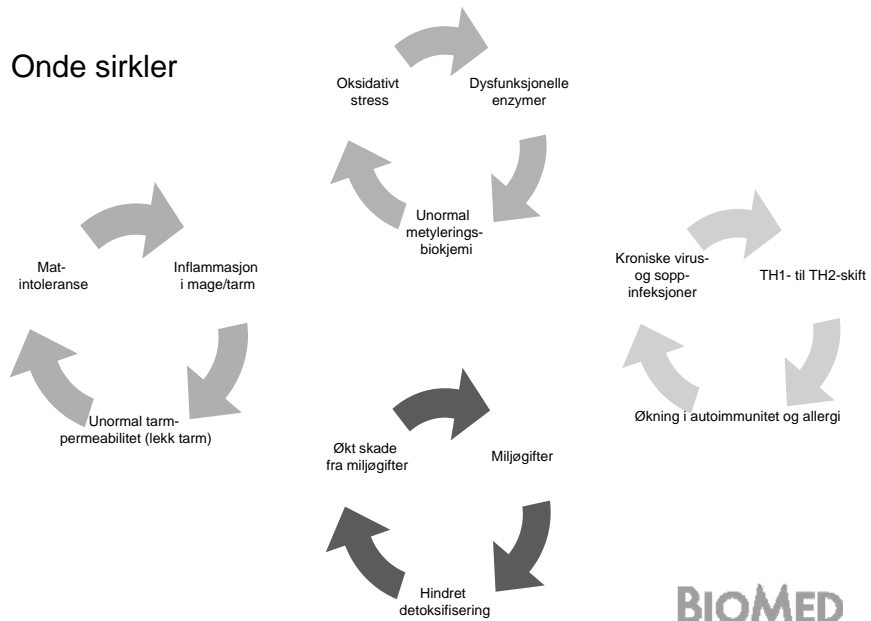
Onde sirkler

Oksidativt stress

Dysfunksjonelle enzymer

Unormal metylerings-biokjemi

Mat-intoleranse

Inflammasjon i mage/tarm

Unormal tarm-permeabilitet (lekk tarm)

Kroniske virus- og sopp-infeksjoner

TH1- til TH2-skift

Økning i autoimmunitet og allergi

Økt skade fra miljøgifter

Miljøgifter

Hindret detoksifisering

BIOMED